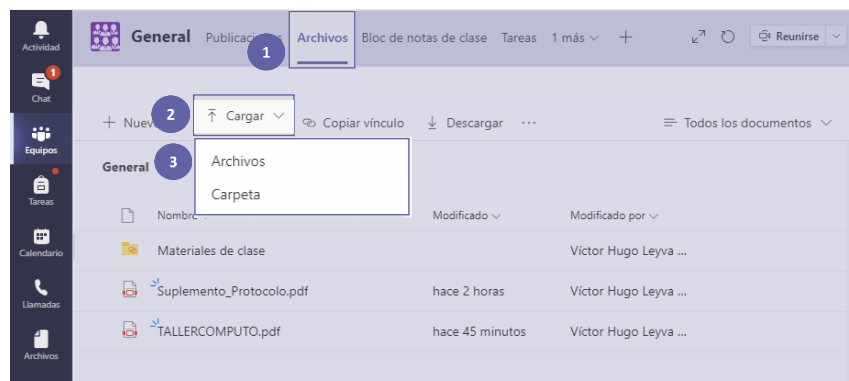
Actividad
1
Chat
Equipos
Tareas
Calendario
Llamadas
Archivos

General Publicaciones Archivos Bloc de notas de clase Tareas 1 más + Reunirse

1

+ Nuevo 2 Cargar Copiar vínculo Descargar ··· Todos los documentos

General 3 Archivos
Carpeta

| Nombre | Modificado | Modificado por |
|---|---|---|
| Materiales de clase | | Víctor Hugo Leyva ... |
| Suplemento_Protocolo.pdf | hace 2 horas | Víctor Hugo Leyva ... |
| TALLERCOMPUTO.pdf | hace 45 minutos | Víctor Hugo Leyva ... |